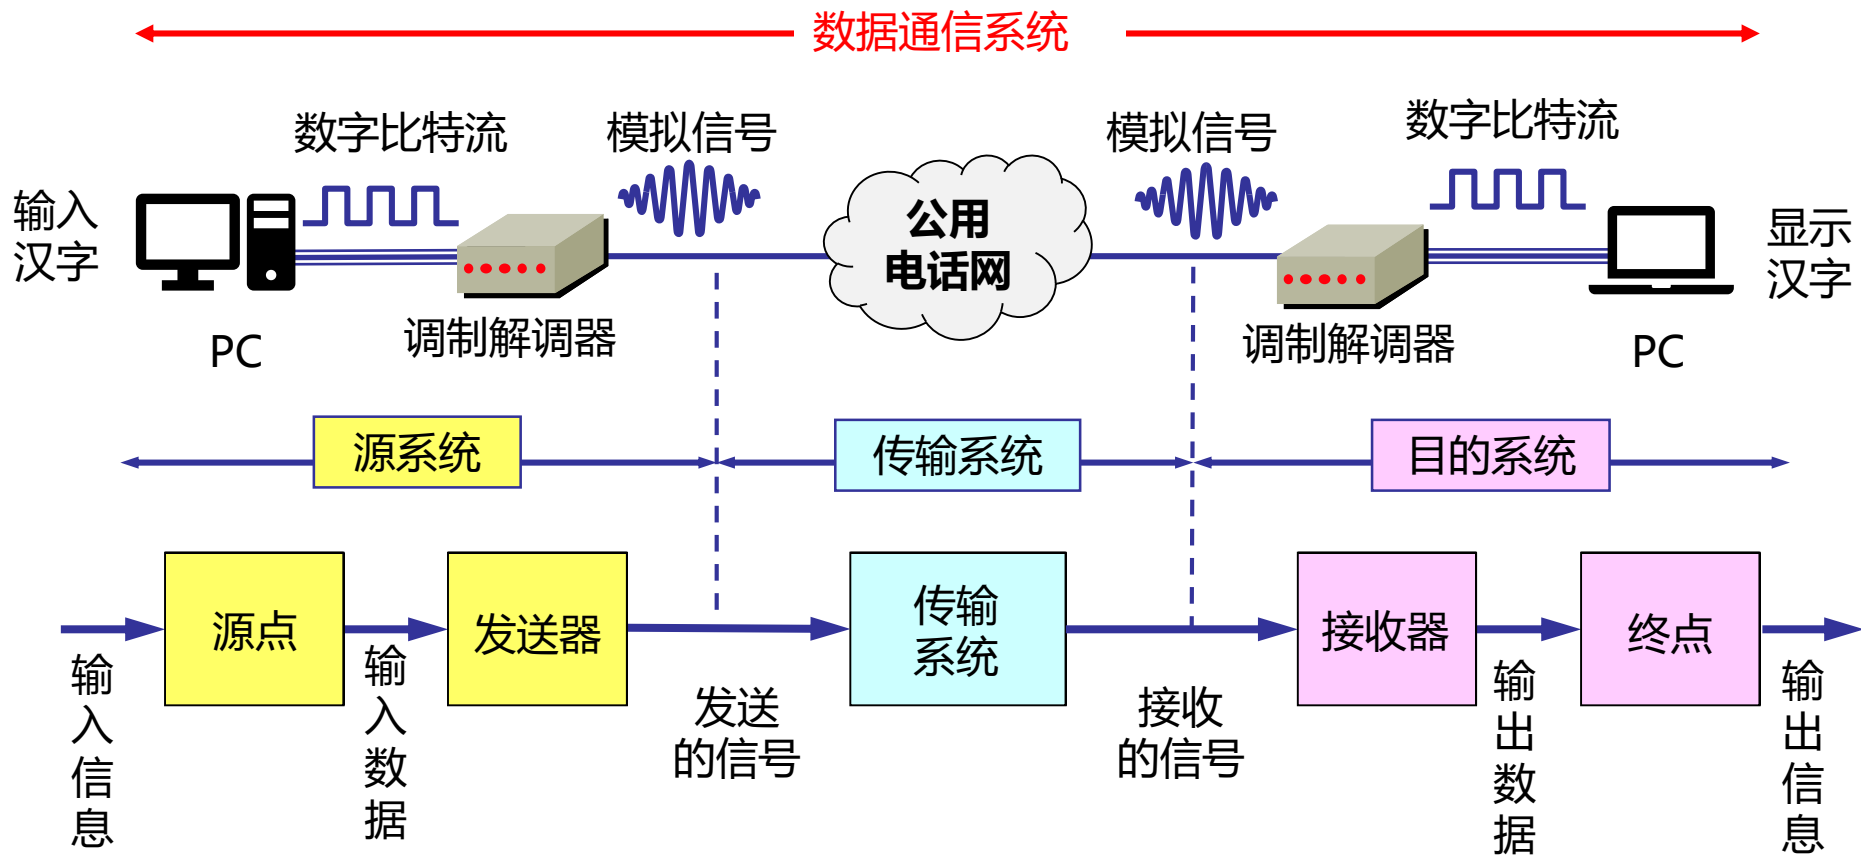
数据通信系统

数字比特流
模拟信号
模拟信号
数字比特流

输入汉字
PC
调制解调器
公用电话网
调制解调器
PC
显示汉字

源系统
传输系统
目的系统

输入信息
源点
输入数据
发送器
发送的信号
传输系统
接收的信号
接收器
输出数据
终点
输出信息